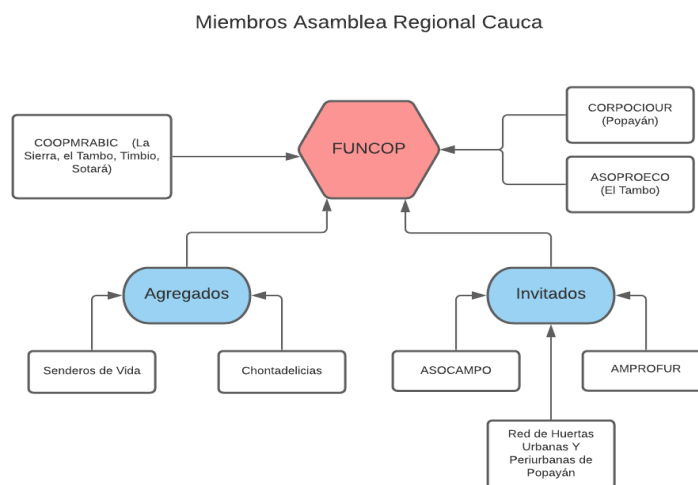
Miembros Asamblea Regional Cauca

COOPMRABIC (La Sierra, el Tambo, Timbio, Sotará)

FUNCOP

CORPOCIOUR (Popayán)

ASOPROECO (El Tambo)

Agregados

Invitados

Senderos de Vida

Chontadelicias

ASOCAMPO

AMPROFUR

Red de Huertas Urbanas Y Periurbanas de Popayán